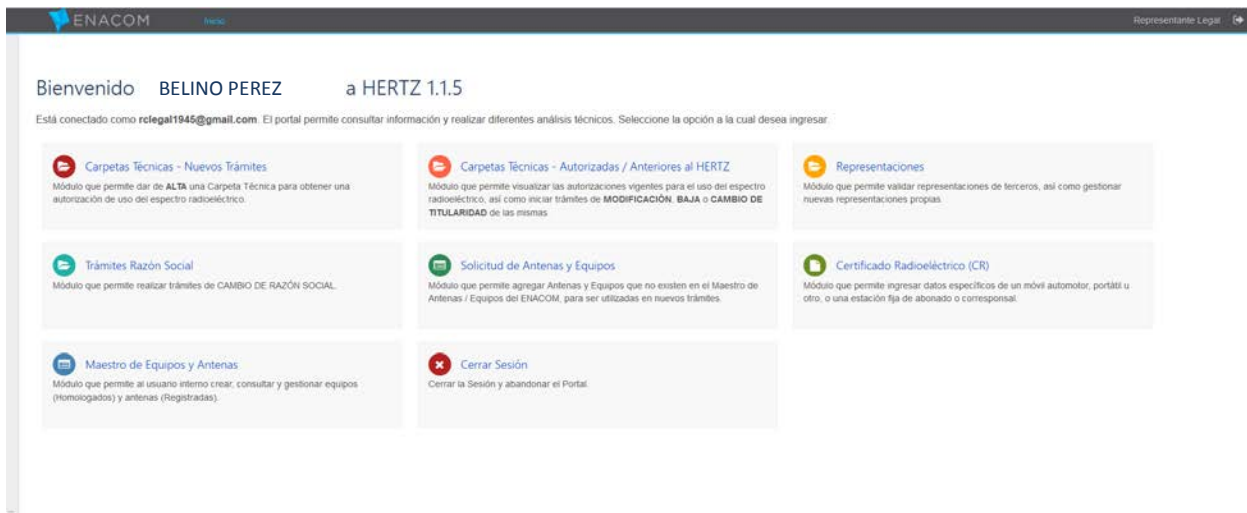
ENACOM Inicio Representante Legal

Bienvenido BELINO PEREZ a HERTZ 1.1.5

Está conectado como rclegal1945@gmail.com. El portal permite consultar información y realizar diferentes análisis técnicos. Seleccione la opción a la cual desea ingresar.

Carpetas Técnicas - Nuevos Trámites
Módulo que permite dar de ALTA una Carpeta Técnica para obtener una autorización de uso del espectro radioeléctrico.

Carpetas Técnicas - Autorizadas / Anteriores al HERTZ
Módulo que permite visualizar las autorizaciones vigentes para el uso del espectro radioeléctrico, así como iniciar trámites de MODIFICACIÓN, BAJA o CAMBIO DE TITULARIDAD de las mismas

Representaciones
Módulo que permite validar representaciones de terceros, así como gestionar nuevas representaciones propias

Trámites Razón Social
Módulo que permite realizar trámites de CAMBIO DE RAZÓN SOCIAL.

Solicitud de Antenas y Equipos
Módulo que permite agregar Antenas y Equipos que no existen en el Maestro de Antenas / Equipos del ENACOM, para ser utilizadas en nuevos trámites.

Certificado Radioeléctrico (CR)
Módulo que permite ingresar datos específicos de un móvil automotor, portátil u otro, o una estación fija de abonado o corresponsal.

Maestro de Equipos y Antenas
Módulo que permite al usuario interno crear, consultar y gestionar equipos (Homologados) y antenas (Registradas).

Cerrar Sesión
Cerrar la Sesión y abandonar el Portal.